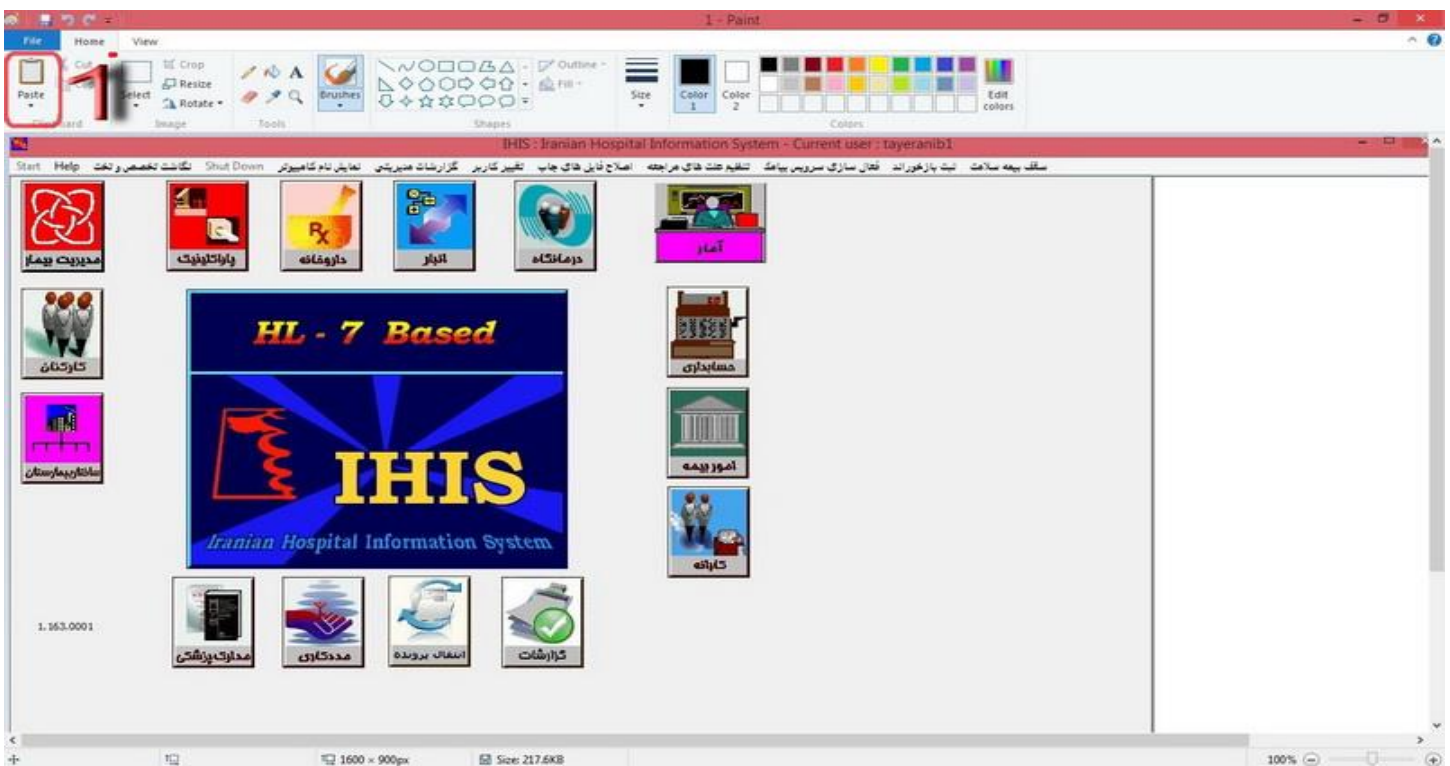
1 - Paint

File Home View

Paste Cut Copy Clipboard Select Crop Resize Rotate Image Tools Brushes Shapes Outline Fill Size Color 1 Color 2 Colors Edit colors

1

IHIS : Iranian Hospital Information System - Current user : tayeranib1

Start Help نگاشت تخصص و تخت Shut Down نمایش نام کامپیوتر گزارشات مدیریتی تغییر کاربر اصلاح فایل های چاپ تنظیم علت های مراجعه فعال سازی سرویس پیامک ثبت بازخوراند سقف بیمه سلامت

مدیریت بیمار
پاراکلینیک
داروخانه
انبار
درمانگاه
آمار
کارکنان
حسابداری
امور بیمه
ساختاربیمارستان
کاربانه

HL - 7 Based

IHIS

Iranian Hospital Information System

1.163.0001

مدارک پزشکی
مددکاری
انتقال پرونده
گزارشات

1600 × 900px Size: 217.6KB 100%